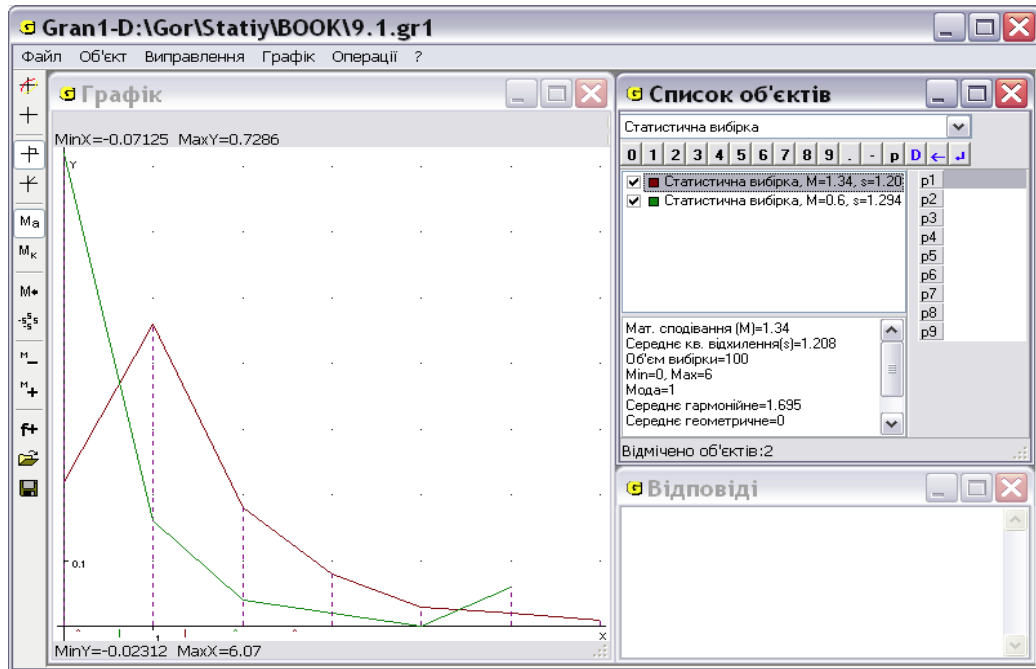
Gran1-D:\Gor\Statiy\BOOK\9.1.gr1

Файл Об'єкт Виправлення Графік Операції ?

Графік

MinX=-0.07125 MaxY=0.7286

Y

0.1

1

X

MinY=-0.02312 MaxX=6.07

Ma
Mк
M•
M−
M+
f+

Список об'єктів

Статистична вибірка

0 1 2 3 4 5 6 7 8 9 . - p D ← ↵

Статистична вибірка, M=1.34, s=1.20
Статистична вибірка, M=0.6, s=1.294

p1
p2
p3
p4
p5
p6
p7
p8
p9

Мат. сподівання (M)=1.34
Середнє кв. відхилення(s)=1.208
Об'єм вибірки=100
Min=0, Max=6
Мода=1
Середнє гармонійне=1.695
Середнє геометричне=0

Відмічено об'єктів:2

Відповіді